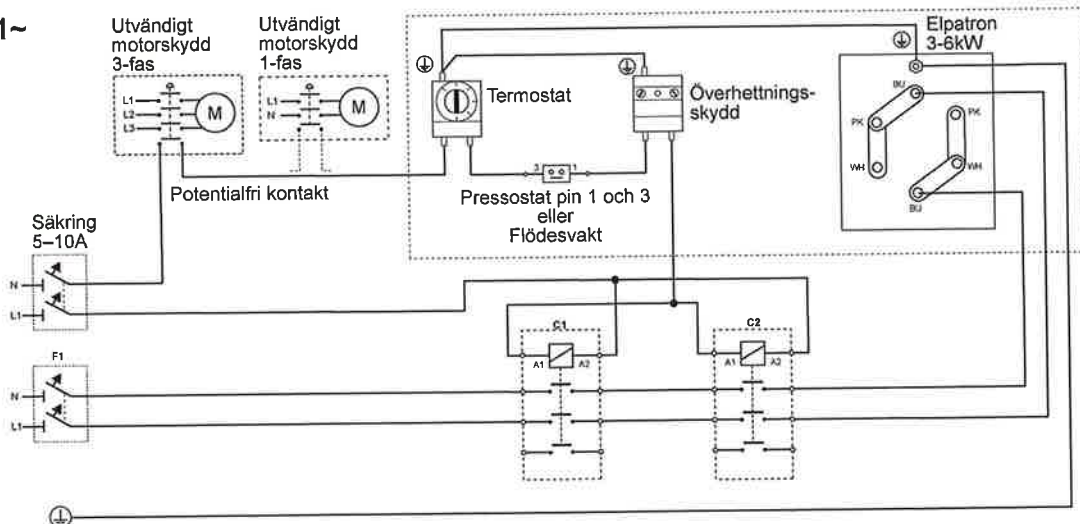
1~

Utvändigt motorskydd 3-fas

L1
L2
L3
M

Utvändigt motorskydd 1-fas

L1
N
M

Termostat

Överhettningsskydd

Elpatron 3-6kW

BU
PK
WH
PK
WH
BU

Pressostat pin 1 och 3 eller Flödesvakt

3
1

Potentialfri kontakt

Säkring 5–10A

N
L1

F1

N
L1

C1
A1
A2

C2
A1
A2